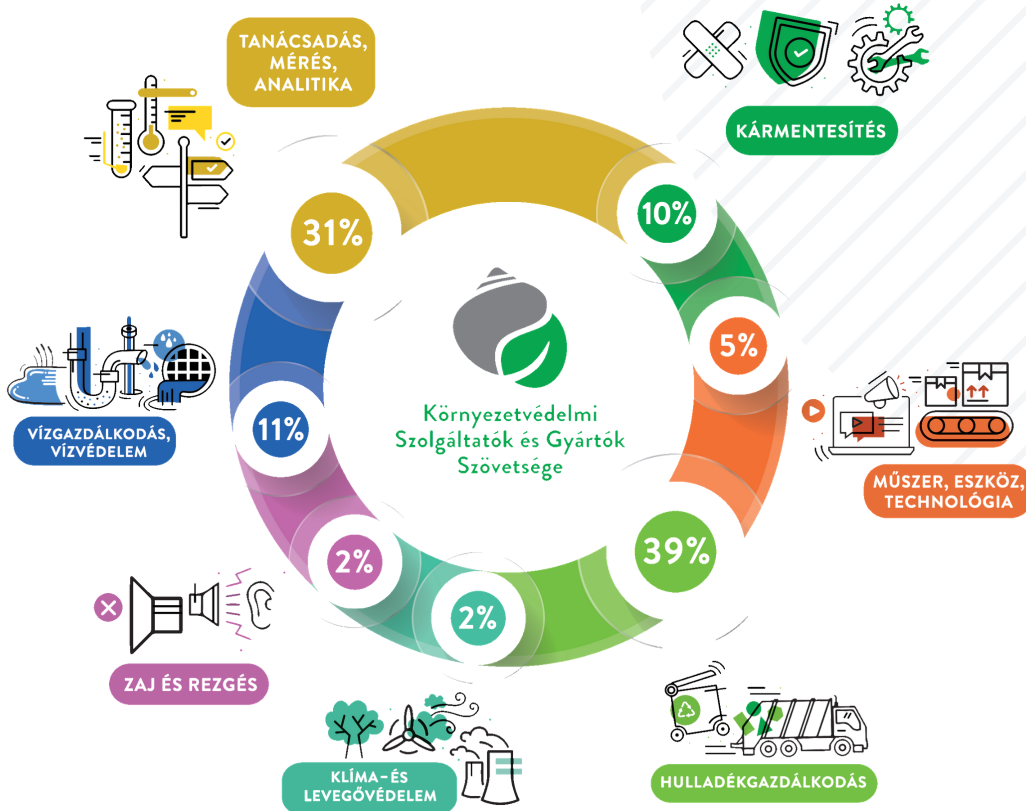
TANÁCSADÁS, MÉRÉS, ANALITIKA

KÁRMENTESÍTÉS

31%

10%

5%

Környezetvédelmi Szolgáltatók és Gyártók Szövetsége

11%

VÍZGAZDÁLKODÁS, VÍZVÉDELEM

MŰSZER, ESZKÖZ, TECHNOLÓGIA

39%

2%

2%

ZAJ ÉS REZGÉS

KLÍMA- ÉS LEVEGŐVÉDELEM

HULLADÉKGAZDÁLKODÁS